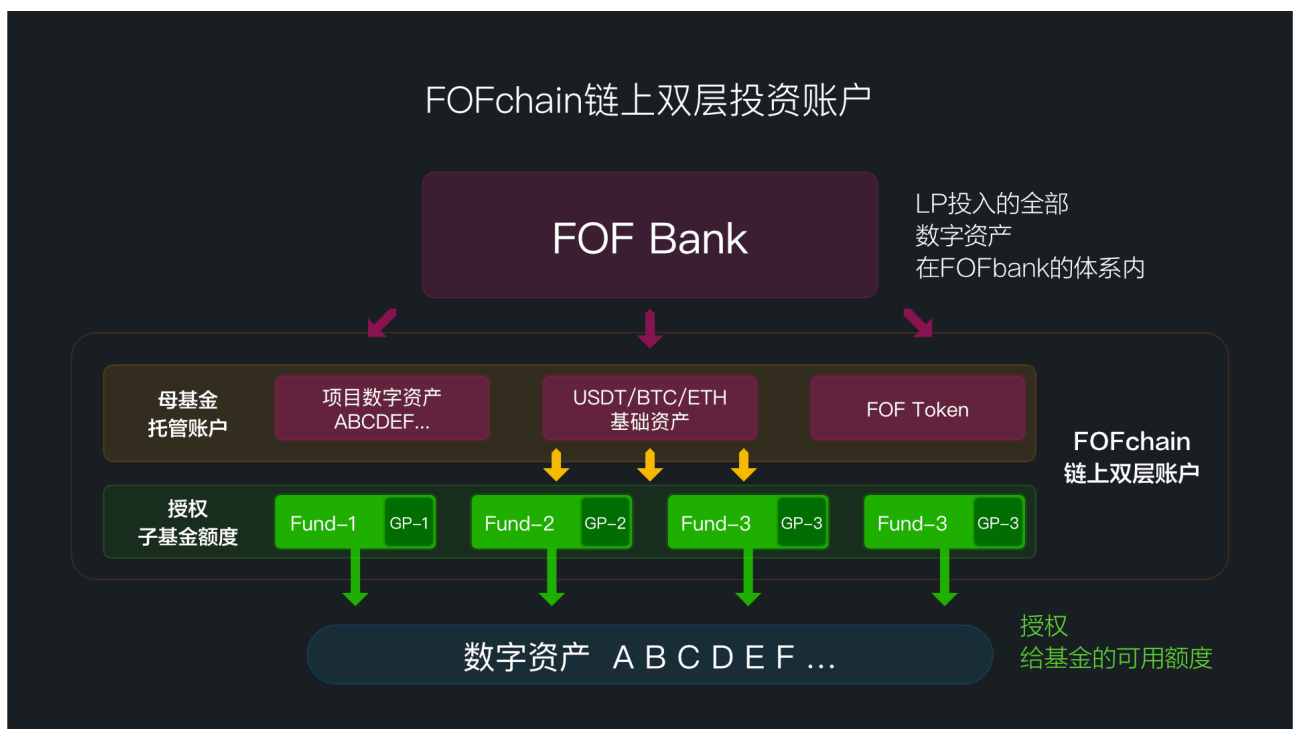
FOFchain链上双层投资账户

FOF Bank

LP投入的全部
数字资产
在FOFbank的体系内

母基金
托管账户

项目数字资产
ABCDEF...

USDT/BTC/ETH
基础资产

FOF Token

FOFchain
链上双层账户

授权
子基金额度

Fund–1 GP–1

Fund–2 GP–2

Fund–3 GP–3

Fund–3 GP–3

数字资产 A B C D E F ...

授权
给基金的可用额度